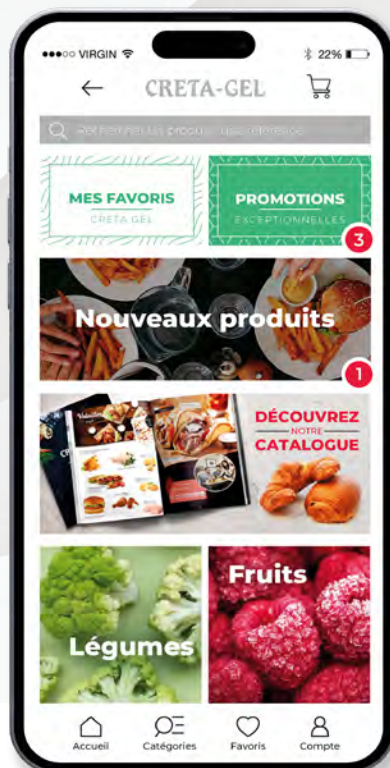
●●●○○ VIRGIN 22%

CRETA-GEL

Rechercher un produit, une référence

MES FAVORIS
CRETA GEL

PROMOTIONS
EXCEPTIONNELLES
3

Nouveaux produits
1

DÉCOUVREZ
NOTRE
CATALOGUE

Légumes

Fruits

Accueil
Catégories
Favoris
Compte